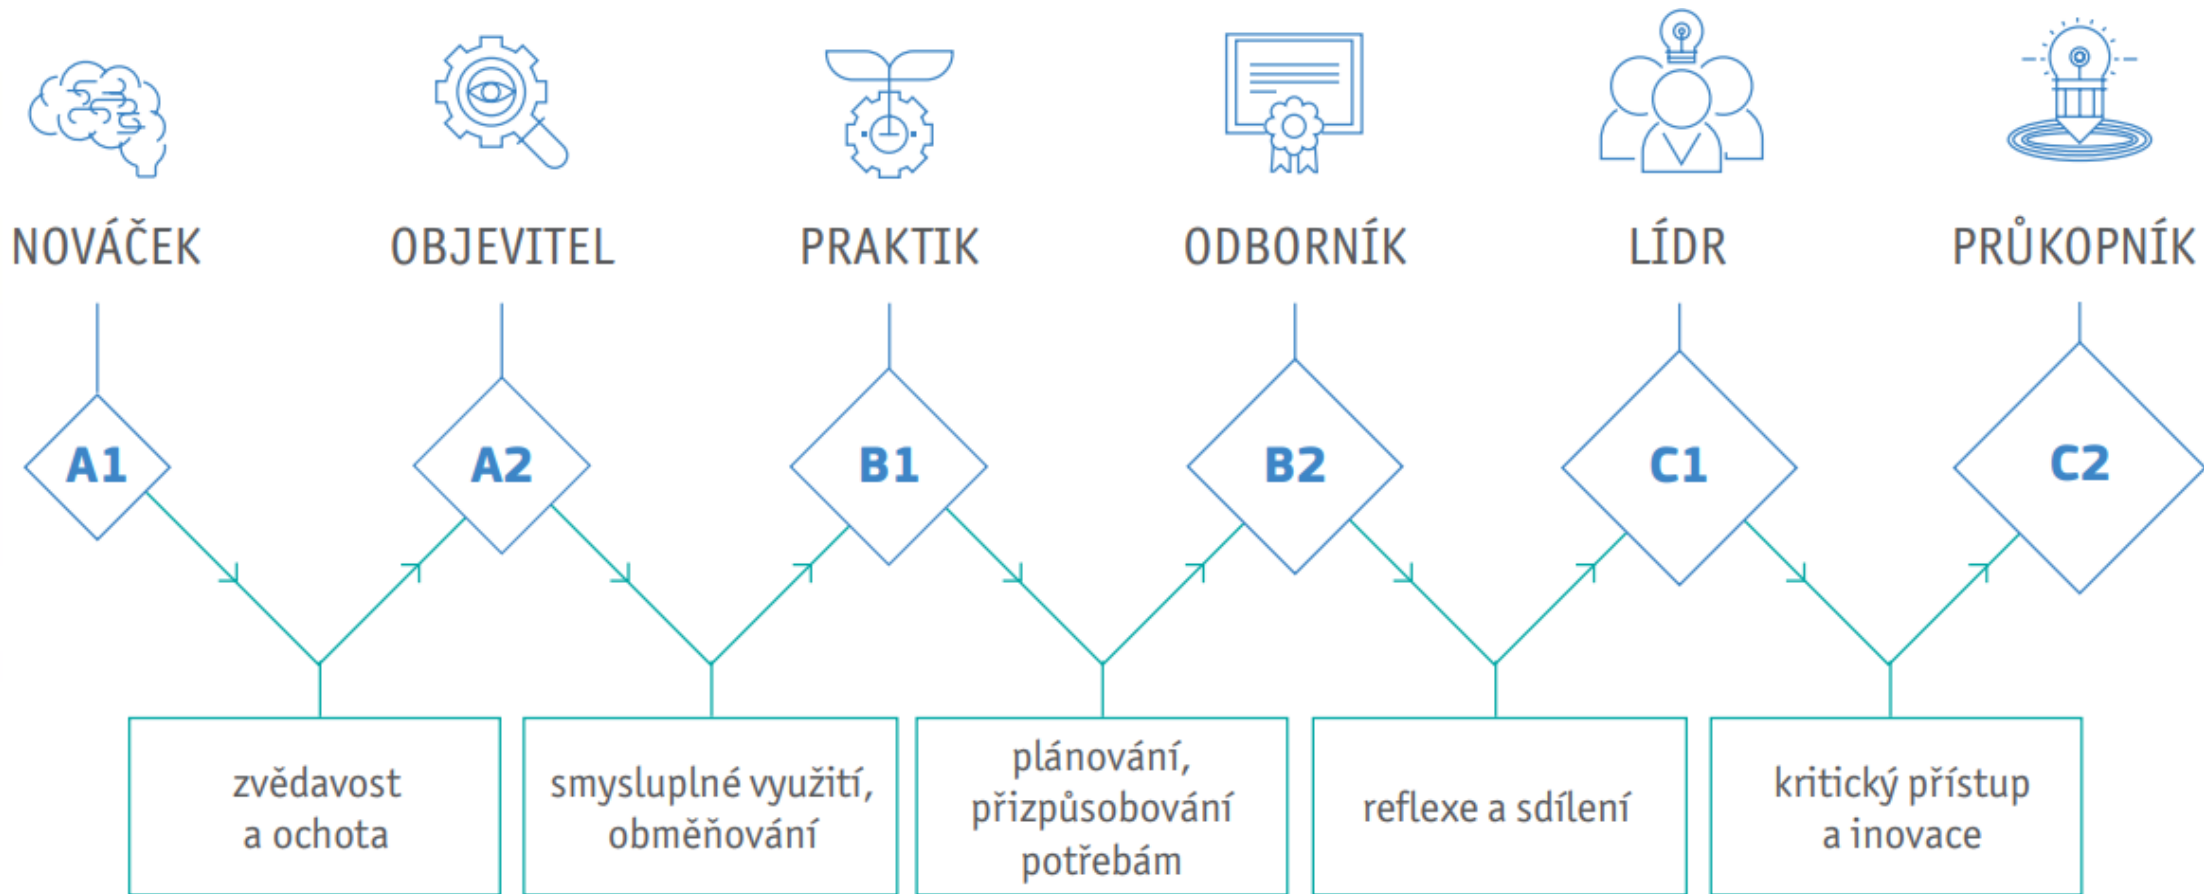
NOVÁČEK

OBJEVITEL

PRAKTIK

ODBORNÍK

LÍDR

PRŮKOPNÍK

A1

A2

B1

B2

C1

C2

zvědavost a ochota

smysluplné využití, obměňování

plánování, přizpůsobování potřebám

reflexe a sdílení

kritický přístup a inovace